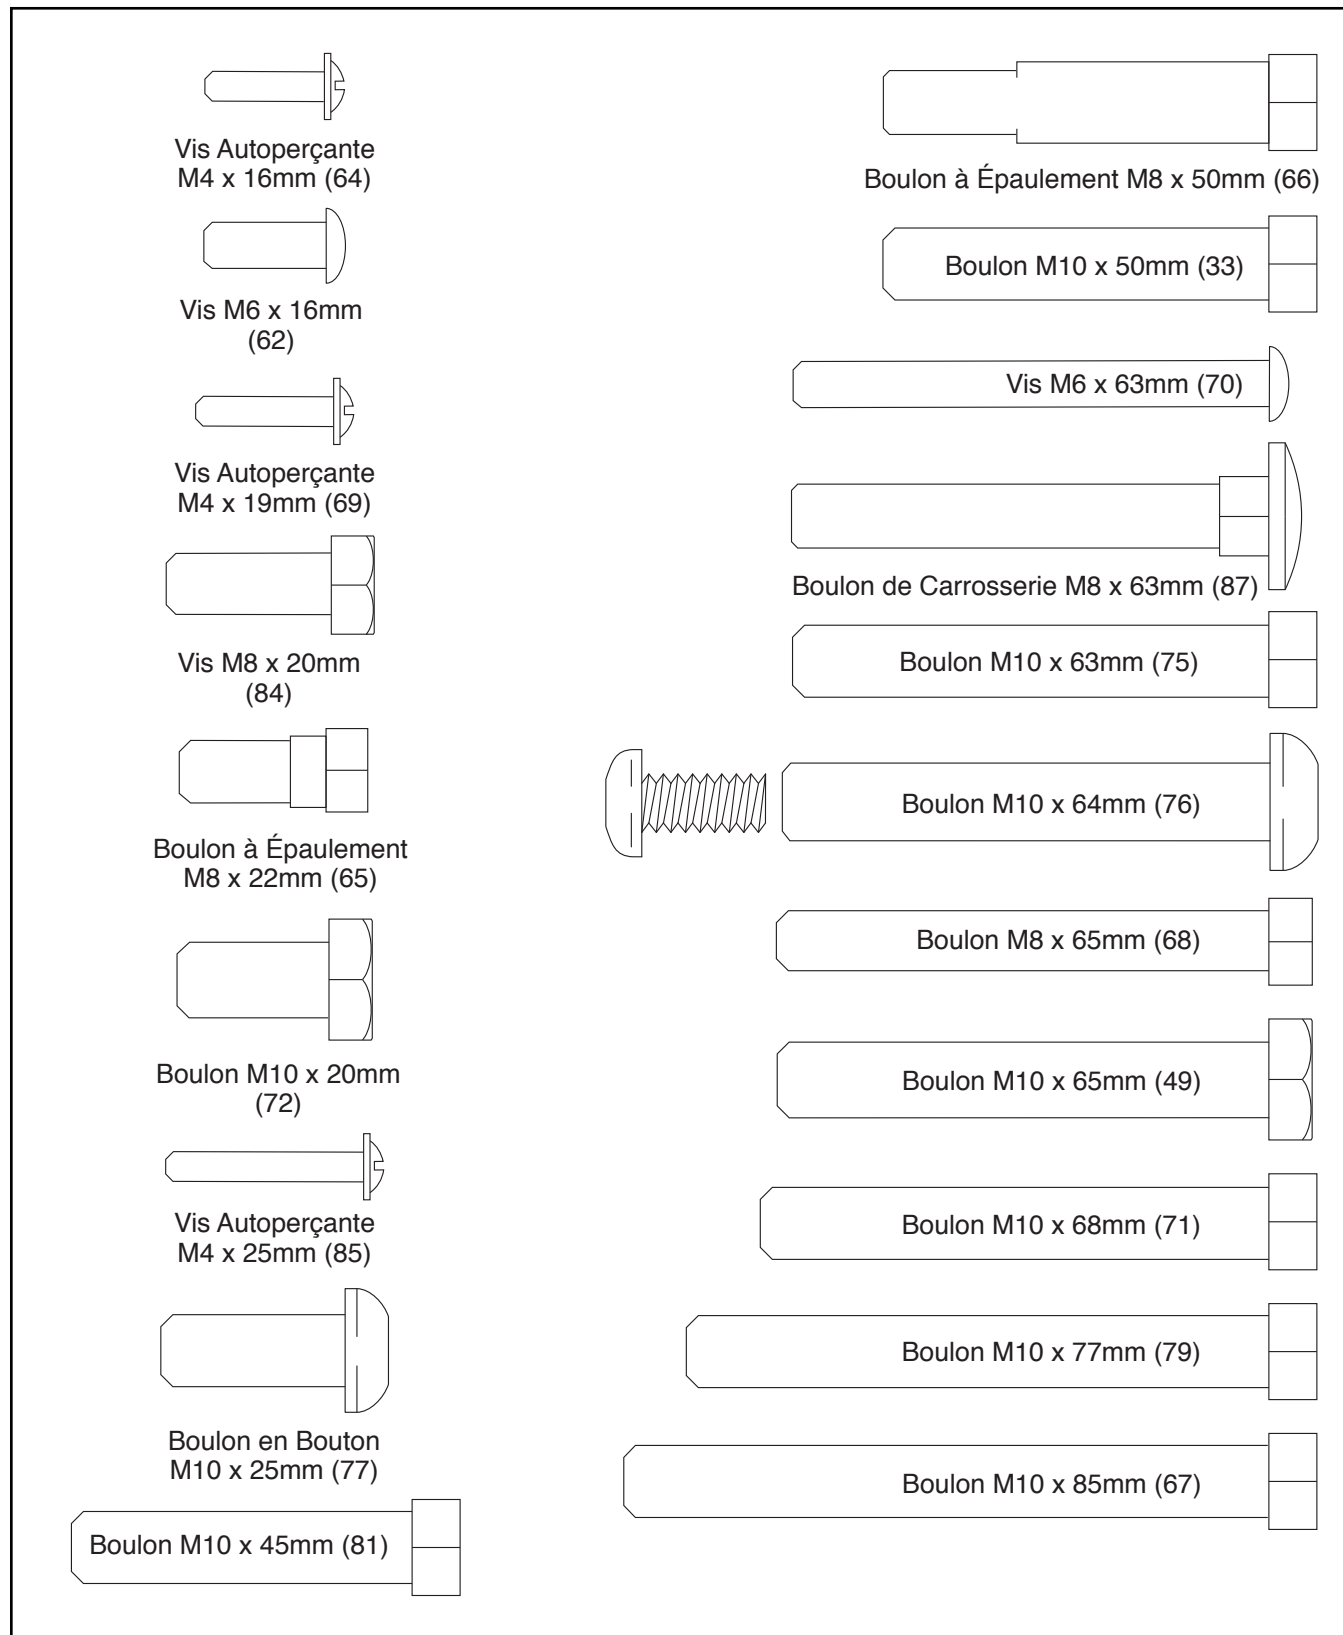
Vis Autoperçante M4 x 16mm (64)

Vis M6 x 16mm (62)

Vis Autoperçante M4 x 19mm (69)

Vis M8 x 20mm (84)

Boulon à Épaulement M8 x 22mm (65)

Boulon M10 x 20mm (72)

Vis Autoperçante M4 x 25mm (85)

Boulon en Bouton M10 x 25mm (77)

Boulon M10 x 45mm (81)

Boulon à Épaulement M8 x 50mm (66)

Boulon M10 x 50mm (33)

Vis M6 x 63mm (70)

Boulon de Carrosserie M8 x 63mm (87)

Boulon M10 x 63mm (75)

Boulon M10 x 64mm (76)

Boulon M8 x 65mm (68)

Boulon M10 x 65mm (49)

Boulon M10 x 68mm (71)

Boulon M10 x 77mm (79)

Boulon M10 x 85mm (67)